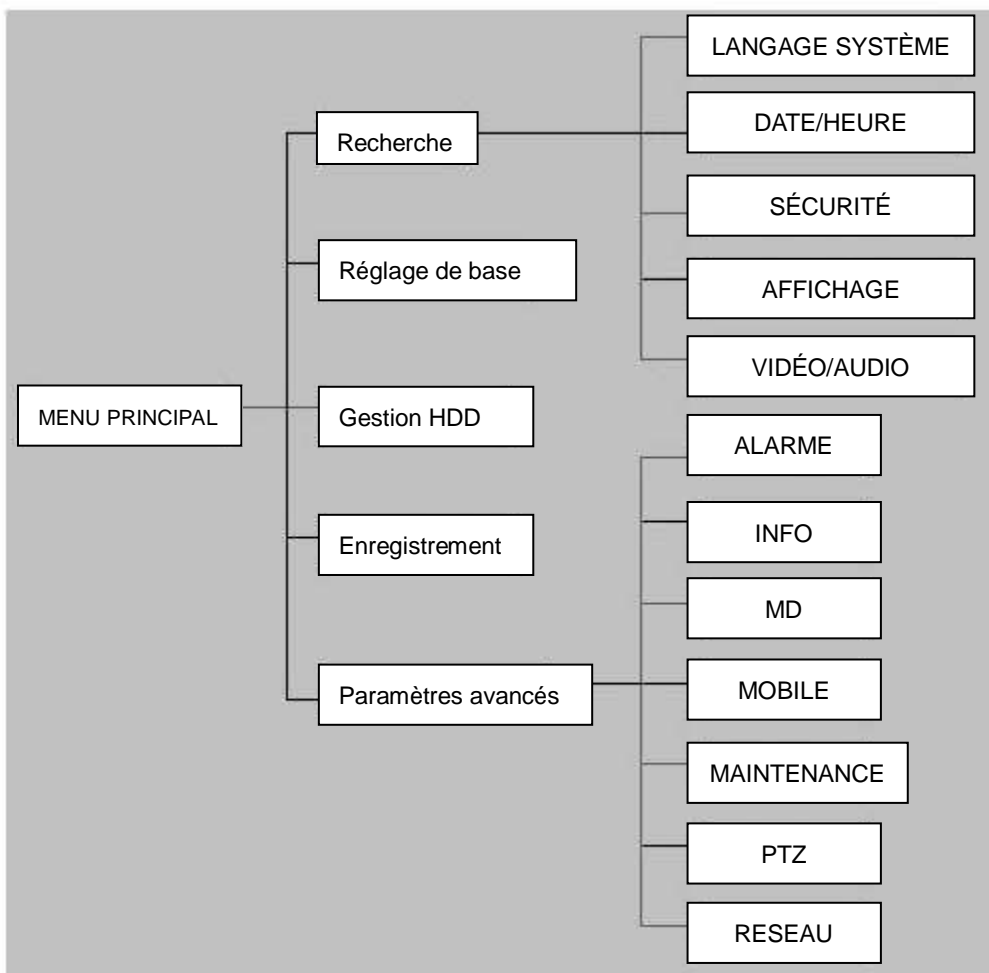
MENU PRINCIPAL

Recherche

Réglage de base

Gestion HDD

Enregistrement

Paramètres avancés

LANGAGE SYSTÈME

DATE/HEURE

SÉCURITÉ

AFFICHAGE

VIDÉO/AUDIO

ALARME

INFO

MD

MOBILE

MAINTENANCE

PTZ

RESEAU